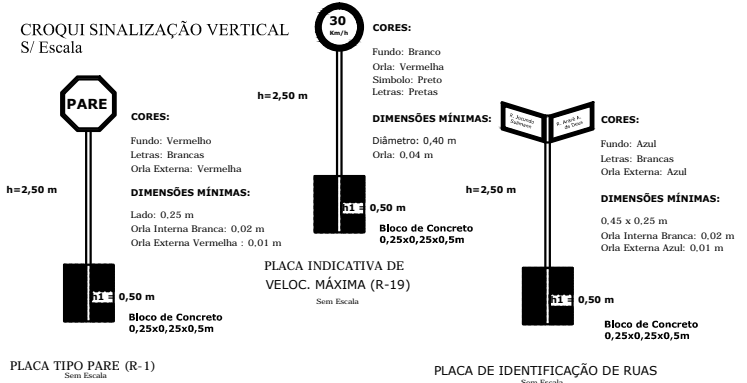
CROQUI SINALIZAÇÃO VERTICAL
S/ Escala

PARE

CORES:

Fundo: Vermelho
Letras: Brancas
Orla Externa: Vermelha

h=2,50 m

DIMENSÕES MÍNIMAS:

Lado: 0,25 m
Orla Interna Branca: 0,02 m
Orla Externa Vermelha : 0,01 m

h1 = 0,50 m

Bloco de Concreto
0,25x0,25x0,5m

PLACA TIPO PARE (R-1)
Sem Escala

30
Km/h

CORES:

Fundo: Branco
Orla: Vermelha
Símbolo: Preto
Letras: Pretas

h=2,50 m

DIMENSÕES MÍNIMAS:

Diâmetro: 0,40 m
Orla: 0.04 m

h1 = 0,50 m

Bloco de Concreto
0,25x0,25x0,5m

PLACA INDICATIVA DE
VELOC. MÁXIMA (R-19)
Sem Escala

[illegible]
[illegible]

CORES:

Fundo: Azul
Letras: Brancas
Orla Externa: Azul

h=2,50 m

DIMENSÕES MÍNIMAS:

0,45 x 0,25 m
Orla Interna Branca: 0,02 m
Orla Externa Azul: 0,01 m

h1 = 0,50 m

Bloco de Concreto
0,25x0,25x0,5m

PLACA DE IDENTIFICAÇÃO DE RUAS
Sem Escala